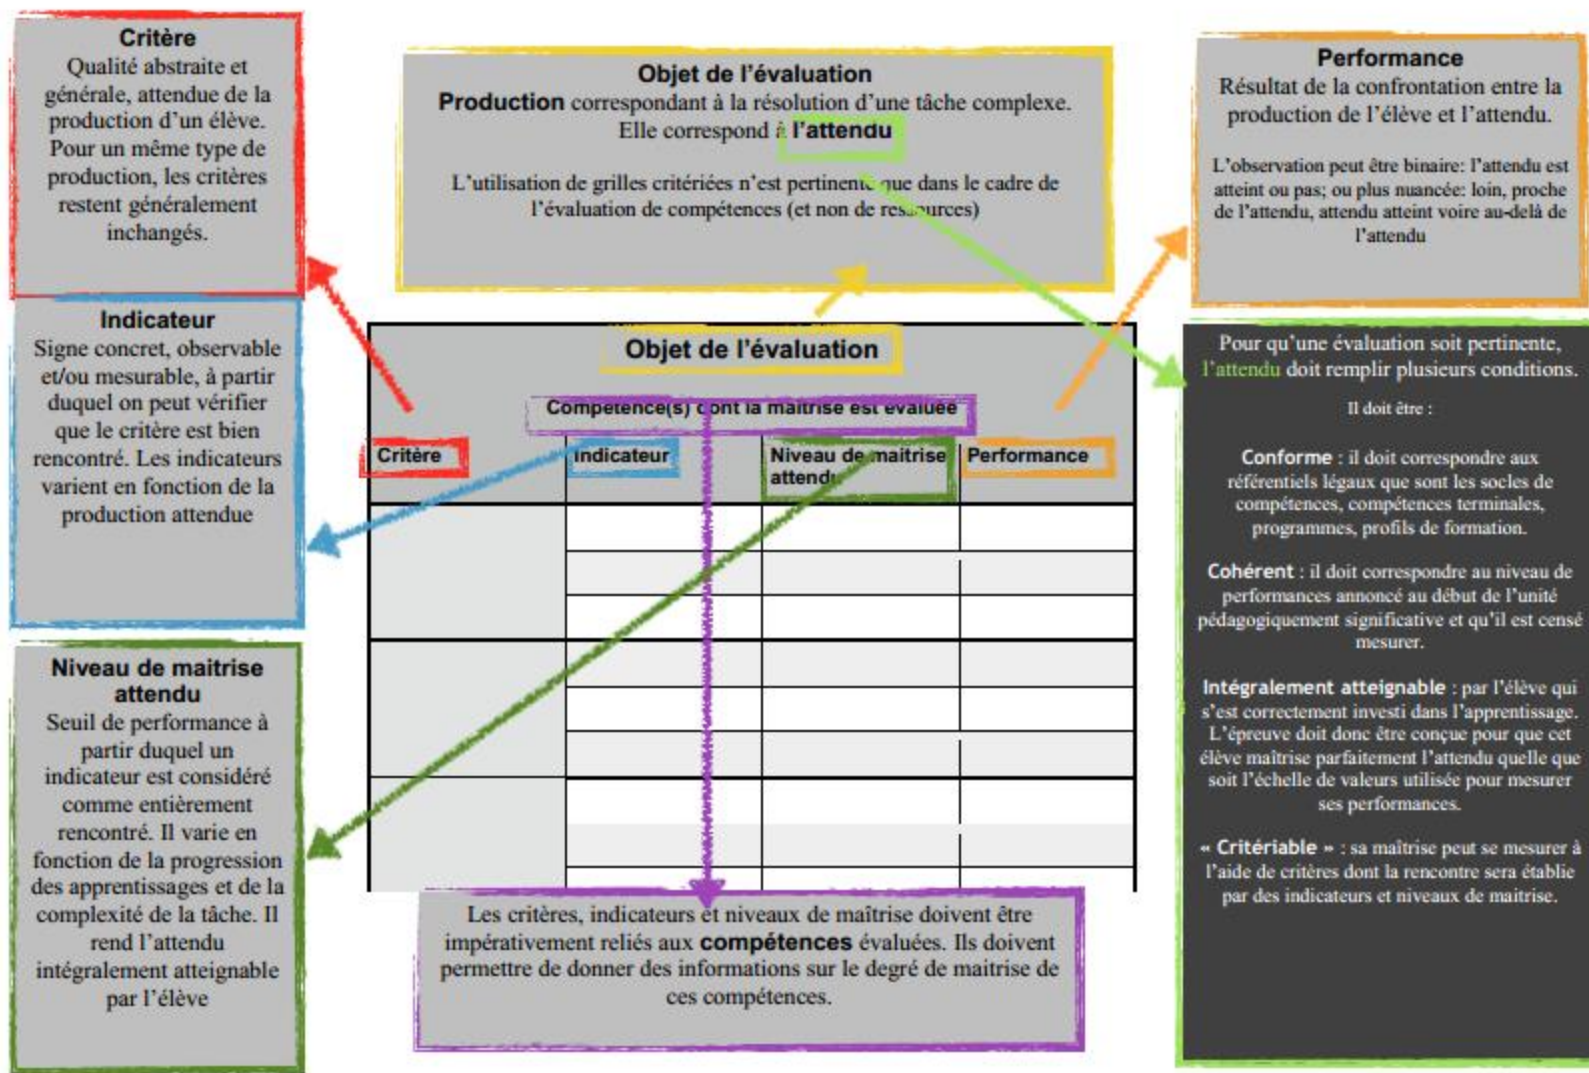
Critère
Qualité abstraite et générale, attendue de la production d'un élève. Pour un même type de production, les critères restent généralement inchangés.

Objet de l'évaluation
Production correspondant à la résolution d'une tâche complexe. Elle correspond à l'attendu

L'utilisation de grilles critériées n'est pertinente que dans le cadre de l'évaluation de compétences (et non de ressources)

Performance
Résultat de la confrontation entre la production de l'élève et l'attendu.

L'observation peut être binaire: l'attendu est atteint ou pas; ou plus nuancée: loin, proche de l'attendu, attendu atteint voire au-delà de l'attendu

Indicateur
Signe concret, observable et/ou mesurable, à partir duquel on peut vérifier que le critère est bien rencontré. Les indicateurs varient en fonction de la production attendue

Objet de l'évaluation

Compétence(s) dont la maitrise est évaluée

| Critère | Indicateur | Niveau de maitrise attendu | Performance |
|---|---|---|---|
| | | | |
| | | | |
| | | | |
| | | | |
| | | | |
| | | | |
| | | | |
| | | | |
| | | | |

Pour qu'une évaluation soit pertinente, l'attendu doit remplir plusieurs conditions.

Il doit être :

Conforme : il doit correspondre aux référentiels légaux que sont les socles de compétences, compétences terminales, programmes, profils de formation.

Cohérent : il doit correspondre au niveau de performances annoncé au début de l'unité pédagogiquement significative et qu'il est censé mesurer.

Intégralement atteignable : par l'élève qui s'est correctement investi dans l'apprentissage. L'épreuve doit donc être conçue pour que cet élève maîtrise parfaitement l'attendu quelle que soit l'échelle de valeurs utilisée pour mesurer ses performances.

« Critériable » : sa maîtrise peut se mesurer à l'aide de critères dont la rencontre sera établie par des indicateurs et niveaux de maitrise.

Niveau de maitrise attendu
Seuil de performance à partir duquel un indicateur est considéré comme entièrement rencontré. Il varie en fonction de la progression des apprentissages et de la complexité de la tâche. Il rend l'attendu intégralement atteignable par l'élève

Les critères, indicateurs et niveaux de maîtrise doivent être impérativement reliés aux compétences évaluées. Ils doivent permettre de donner des informations sur le degré de maitrise de ces compétences.